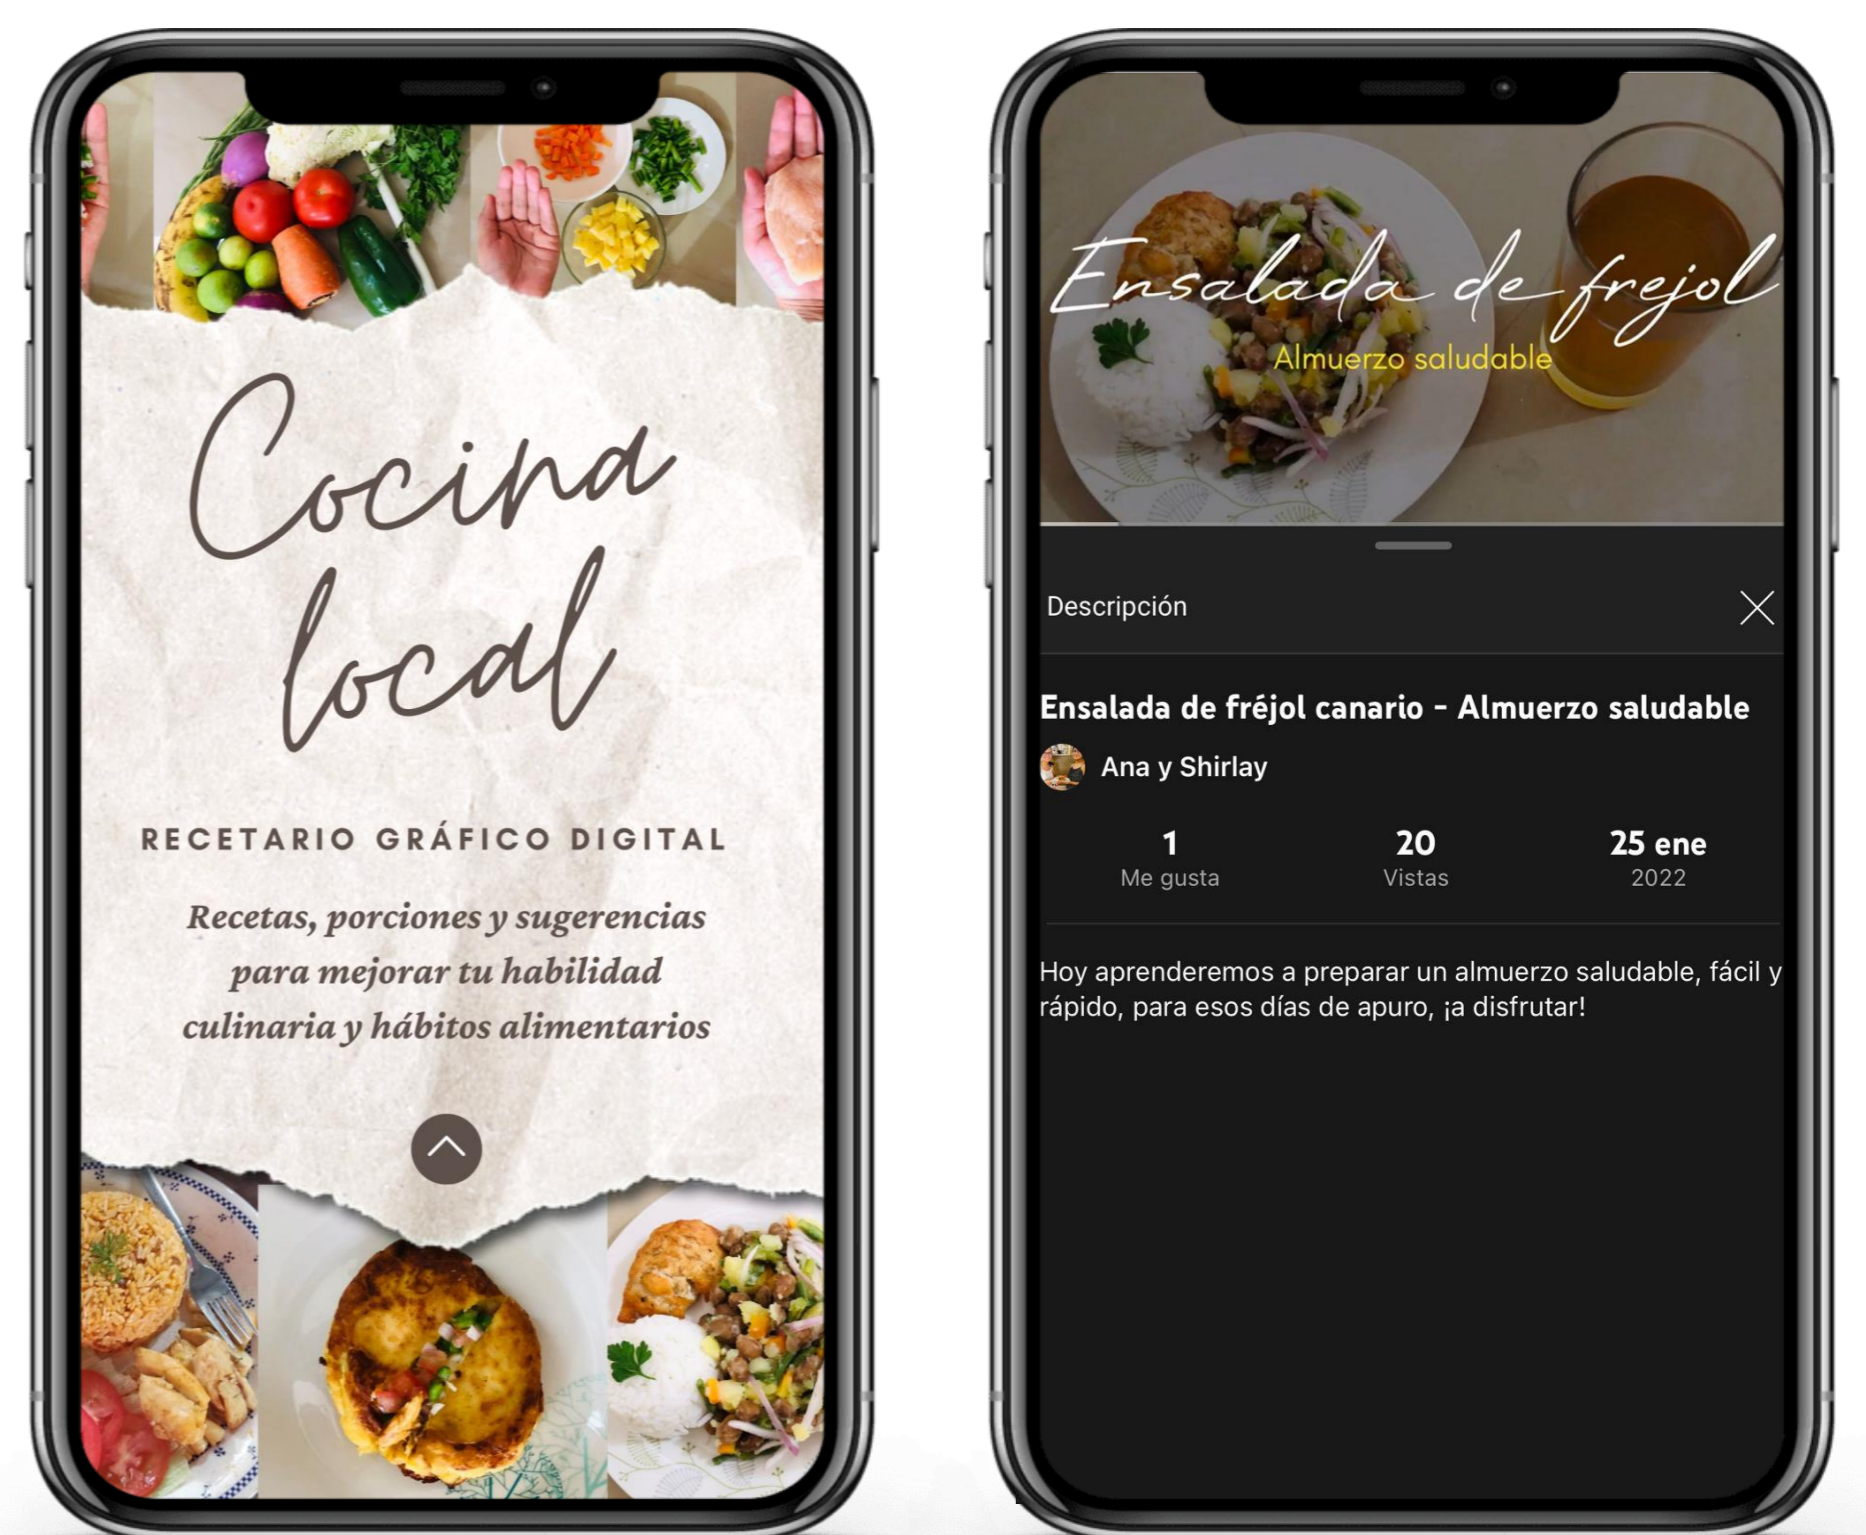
Cocina local

RECETARIO GRÁFICO DIGITAL

Recetas, porciones y sugerencias para mejorar tu habilidad culinaria y hábitos alimentarios

Ensalada de frejol
Almuerzo saludable

Descripción

Ensalada de fréjol canario - Almuerzo saludable

Ana y Shirlay

| 1 | 20 | 25 ene |
|---|---|---|
| Me gusta | Vistas | 2022 |

Hoy aprenderemos a preparar un almuerzo saludable, fácil y rápido, para esos días de apuro, ¡a disfrutar!